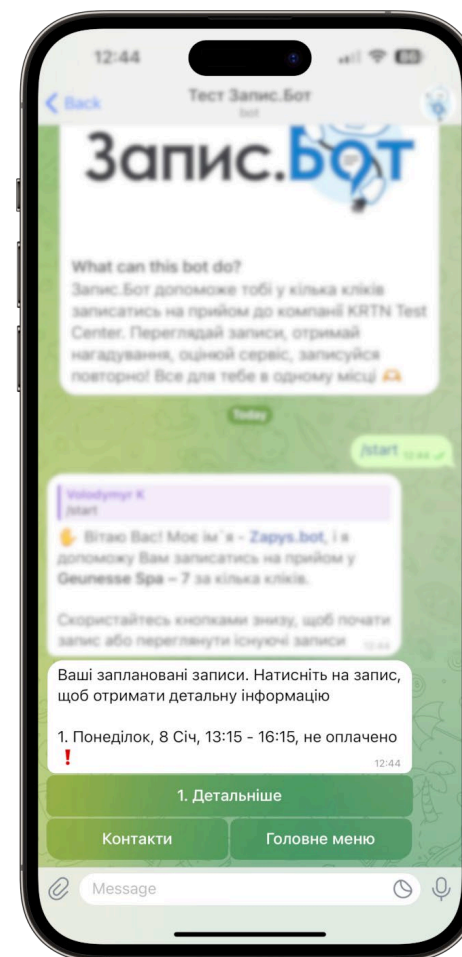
12:44

Back

Тест Запис.Бот
bot

Запис.Бот

What can this bot do?
Запис.Бот допоможе тобі у кілька кліків записатись на прийом до компанії KRTN Test Center. Переглядай записи, отримай нагадування, оцінюй сервіс, записуйся повторно! Все для тебе в одному місці

Today

/start 12:44

Volodymyr K
/start

Вітаю Вас! Моє ім`я - Zapys.bot, і я допоможу Вам записатись на прийом у Geunesse Spa – 7 за кілька кліків.

Скористайтесь кнопками знизу, щоб почати запис або переглянути існуючі записи 12:44

Ваші заплановані записи. Натисніть на запис, щоб отримати детальну інформацію

1. Понеділок, 8 Січ, 13:15 - 16:15, не оплачено
❗ 12:44

1. Детальніше

Контакти

Головне меню

Message